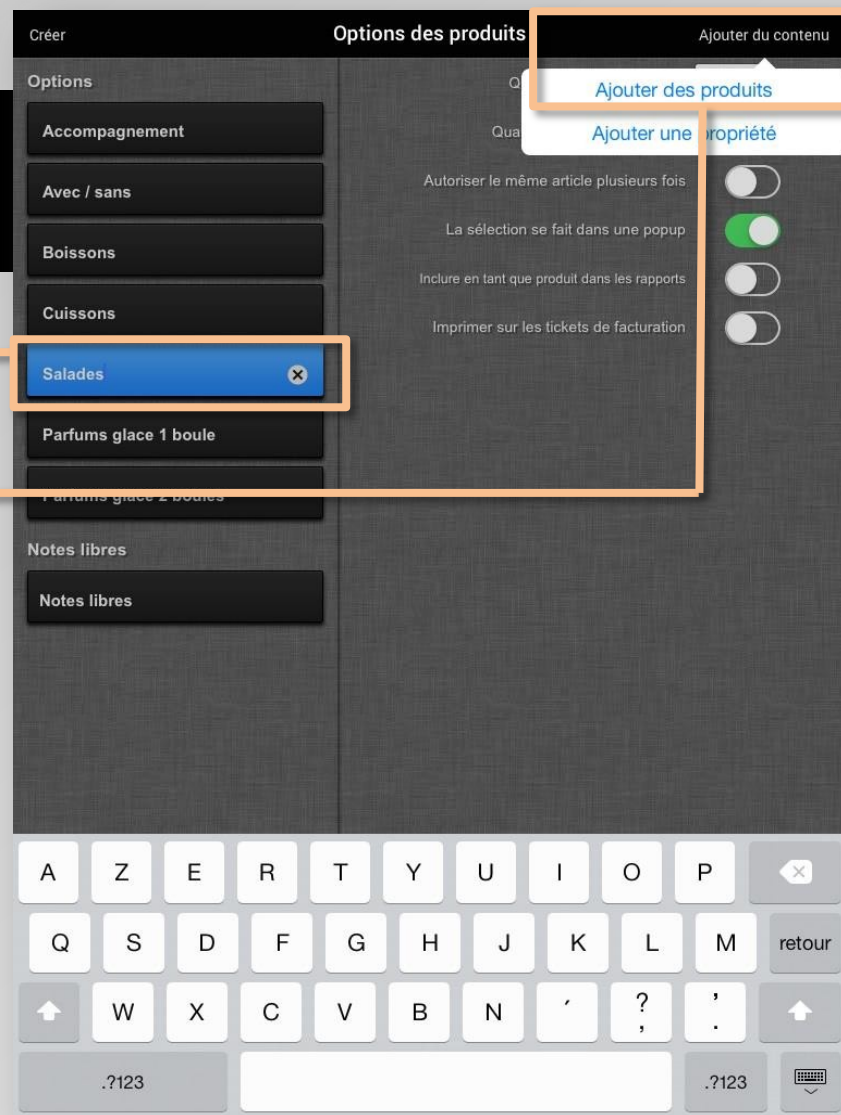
Créer

Options des produits

Ajouter du contenu

Ajouter des produits

Ajouter une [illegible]ropriété

Options

Accompagnement

Avec / sans

Boissons

Cuissons

Salades

Parfums glace 1 boule

Parfums glace 2 boules

Notes libres

Notes libres

Q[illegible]

Qua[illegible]

Autoriser le même article plusieurs fois

La sélection se fait dans une popup

Inclure en tant que produit dans les rapports

Imprimer sur les tickets de facturation

A Z E R T Y U I O P

Q S D F G H J K L M retour

W X C V B N ´ ? , ' .

.?123 .?123